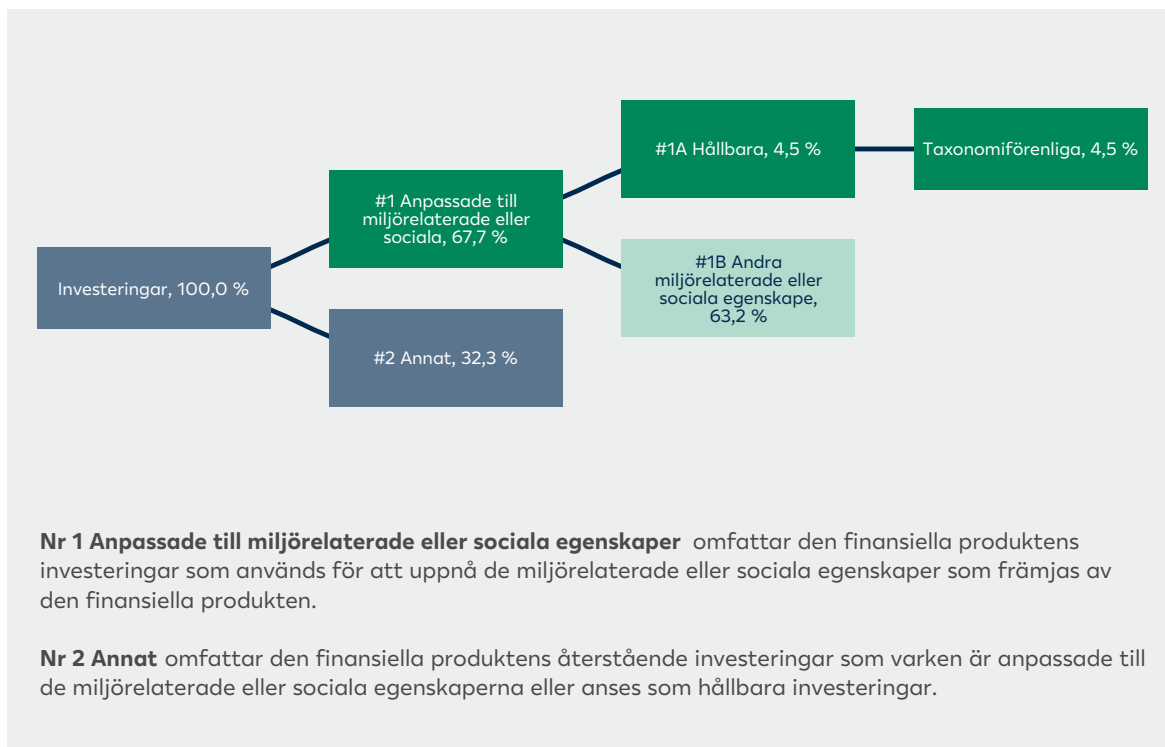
Investeringar, 100,0 %

#1 Anpassade till miljörelaterade eller sociala, 67,7 %

#2 Annat, 32,3 %

#1A Hållbara, 4,5 %

#1B Andra miljörelaterade eller sociala egenskape, 63,2 %

Taxonomiförenliga, 4,5 %

**Nr 1 Anpassade till miljörelaterade eller sociala egenskaper** omfattar den finansiella produktens investeringar som används för att uppnå de miljörelaterade eller sociala egenskaper som främjas av den finansiella produkten.

**Nr 2 Annat** omfattar den finansiella produktens återstående investeringar som varken är anpassade till de miljörelaterade eller sociala egenskaperna eller anses som hållbara investeringar.